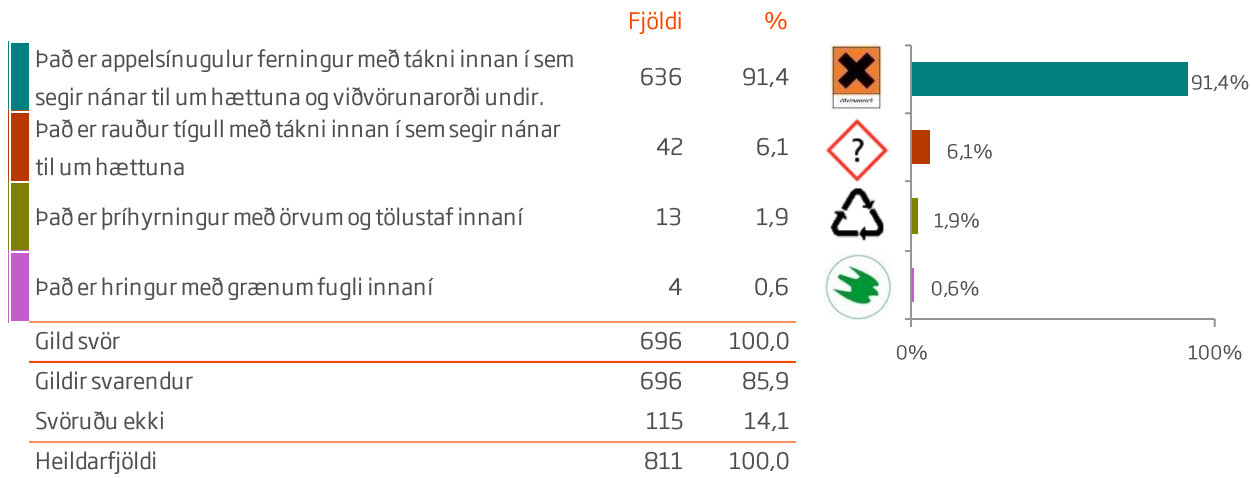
| | Fjöldi | % |
|---|---|---|
| Það er appelsínugulur ferningur með tákni innan í sem segir nánar til um hættuna og viðvörunarorði undir. | 636 | 91,4 |
| Það er rauður tígull með tákni innan í sem segir nánar til um hættuna | 42 | 6,1 |
| Það er þríhyrningur með örvum og tölustaf innaní | 13 | 1,9 |
| Það er hringur með grænum fugli innaní | 4 | 0,6 |
| Gild svör | 696 | 100,0 |
| Gildir svarendur | 696 | 85,9 |
| Svöruðu ekki | 115 | 14,1 |
| Heildarfjöldi | 811 | 100,0 |

?

91,4%
6,1%
1,9%
0,6%
0%
100%